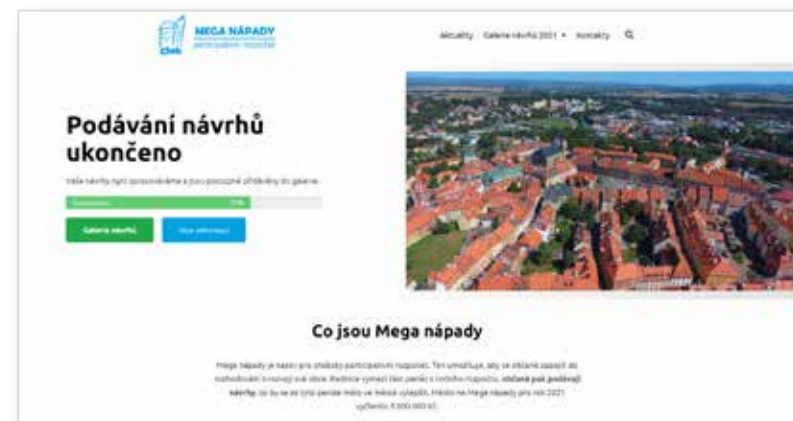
Cheb MEGA NÁPADY participativní rozpočet

Aktuality Galerie návrhů 2021 ▾ Kontakty

Podávání návrhů ukončeno

Vaše návrhy nyní zpracováváme a jsou postupně přidávány do galerie.

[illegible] 71%

Galerie návrhů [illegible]

Co jsou Mega nápady

Mega nápady je název pro chebský participativní rozpočet. Ten umožňuje, aby se občané zapojili do rozhodování o rozvoji své obce. Radnice vymezí část peněz z ročního rozpočtu, **občané pak podávají návrhy**, za by se za tyto peníze mělo ve městě vylepšit. Město na Mega nápady pro rok 2021 vyčlenilo 3 000 000 Kč.